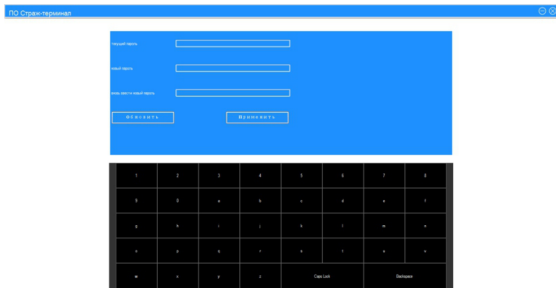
ПО Страж-терминал

Текущий пароль

Новый пароль

Ввод ещё раз новый пароль

Отменить

Применить

| 1 | 2 | 3 | 4 | 5 | 6 | 7 | 8 |
|---|---|---|---|---|---|---|---|
| 9 | 0 | a | b | c | d | e | f |
| g | h | i | j | k | l | m | n |
| o | p | q | r | s | t | u | v |
| w | x | y | z | Caps Lock | | Backspace | |